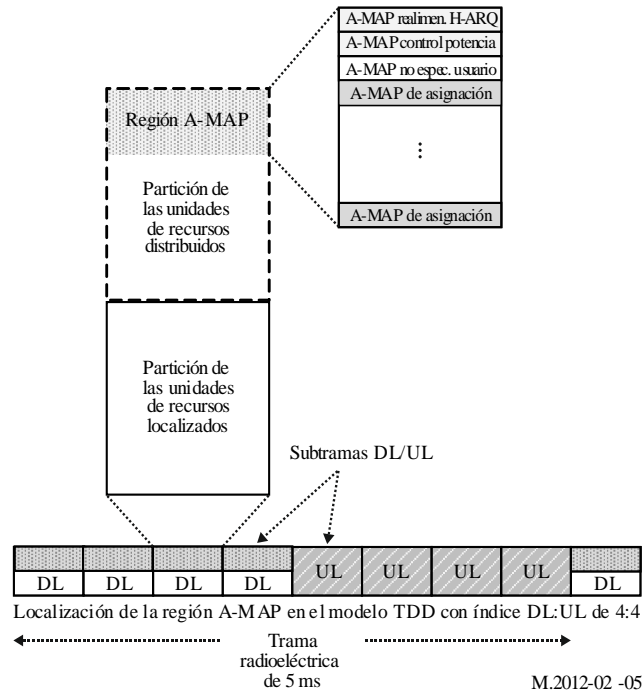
A-MAP realimen. H-ARQ
A-MAP control potencia
A-MAP no espec. usuario
A-MAP de asignación
⋮
A-MAP de asignación

Región A-MAP

Partición de las unidades de recursos distribuidos

Partición de las unidades de recursos localizados

Subtramas DL/UL

| DL | DL | DL | DL | UL | UL | UL | UL | DL |
|---|---|---|---|---|---|---|---|---|

Localización de la región A-MAP en el modelo TDD con índice DL:UL de 4:4

Trama radioeléctrica de 5 ms

M.2012-02 -05